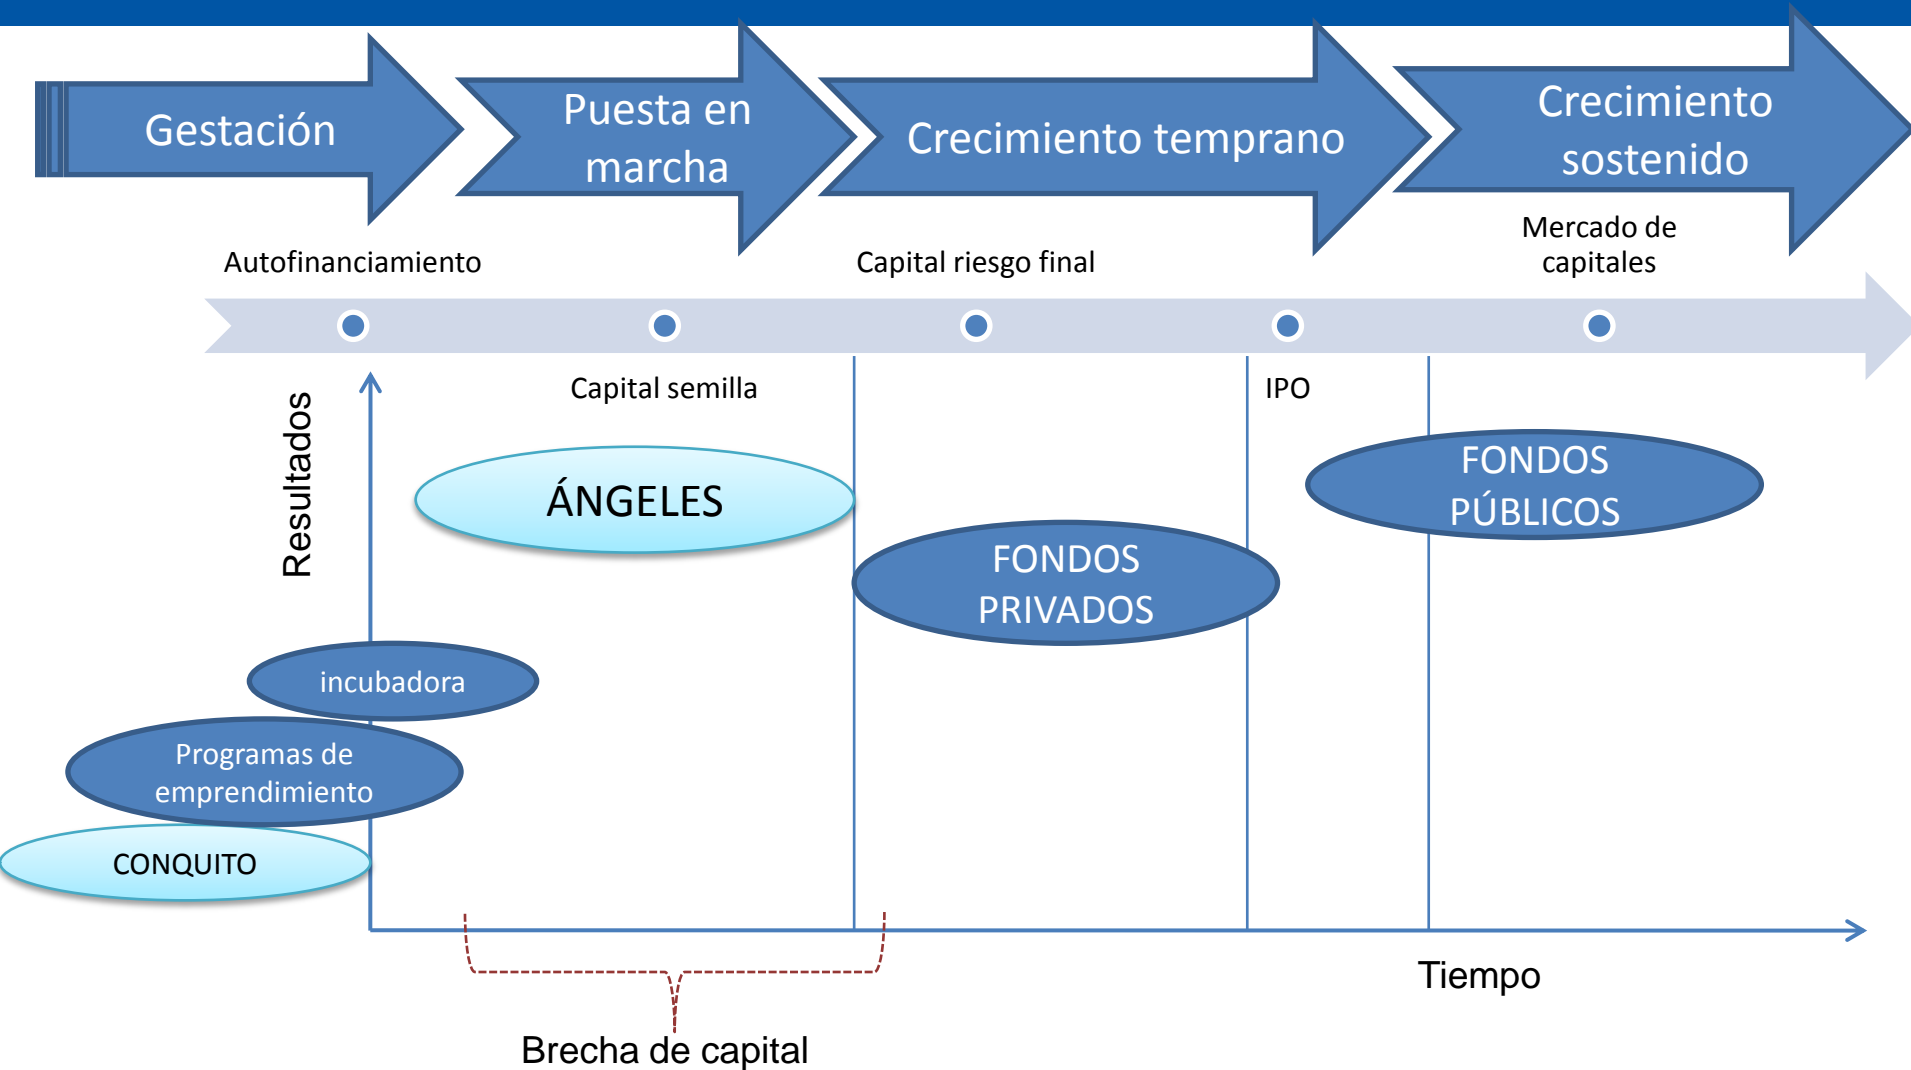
Gestación

Puesta en marcha

Crecimiento temprano

Crecimiento sostenido

Autofinanciamiento

Capital riesgo final

Mercado de capitales

Capital semilla

IPO

Resultados

ÁNGELES

FONDOS PRIVADOS

FONDOS PÚBLICOS

incubadora

Programas de emprendimiento

CONQUITO

Tiempo

Brecha de capital